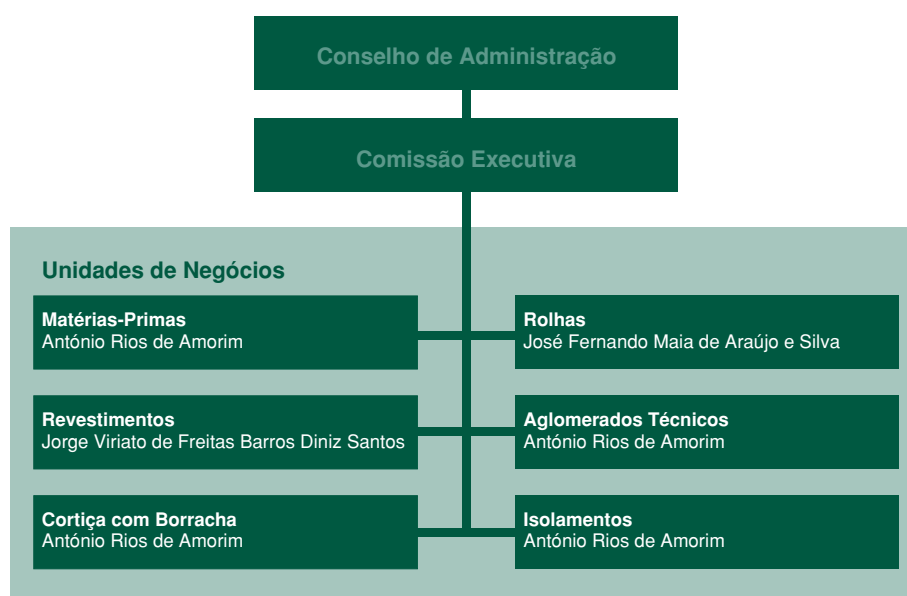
Conselho de Administração

Comissão Executiva

Unidades de Negócios

Matérias-Primas
António Rios de Amorim

Rolhas
José Fernando Maia de Araújo e Silva

Revestimentos
Jorge Viriato de Freitas Barros Diniz Santos

Aglomerados Técnicos
António Rios de Amorim

Cortiça com Borracha
António Rios de Amorim

Isolamentos
António Rios de Amorim